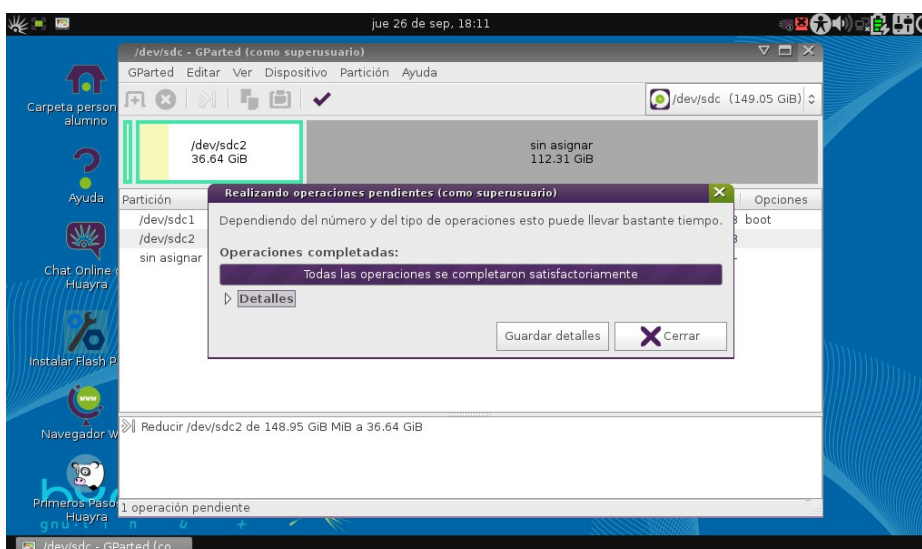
jue 26 de sep, 18:11

/dev/sdc - GParted (como superusuario)

GParted Editar Ver Dispositivo Partición Ayuda

/dev/sdc (149.05 GiB)

/dev/sdc2
36.64 GiB

sin asignar
112.31 GiB

Partición
/dev/sdc1
/dev/sdc2
sin asignar

Opciones
boot

Realizando operaciones pendientes (como superusuario)

Dependiendo del número y del tipo de operaciones esto puede llevar bastante tiempo.

Operaciones completadas:

Todas las operaciones se completaron satisfactoriamente

Detalles

Guardar detalles

Cerrar

Reducir /dev/sdc2 de 148.95 GiB MiB a 36.64 GiB

1 operación pendiente

Carpeta person alumno

Ayuda

Chat Online Huayra

Instalar Flash P

Navegador W

Primeros Paso Huayra

/dev/sdc - GParted (co